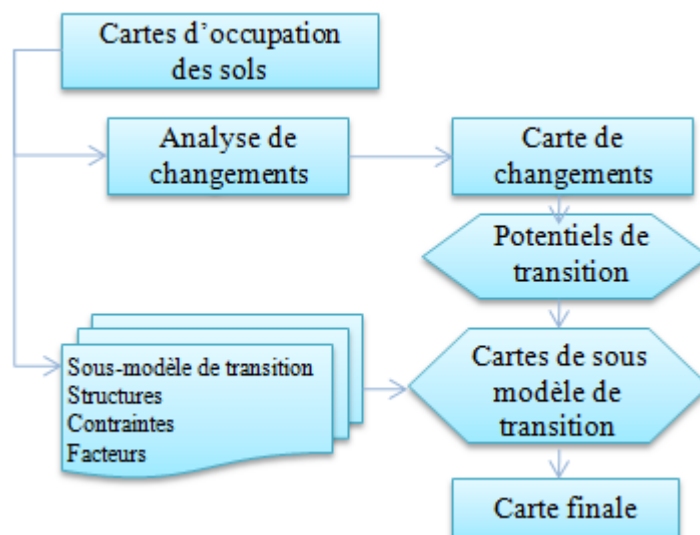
Cartes d’occupation des sols

Analyse de changements

Carte de changements

Potentiels de transition

Sous-modèle de transition
Structures
Contraintes
Facteurs

Cartes de sous modèle de transition

Carte finale